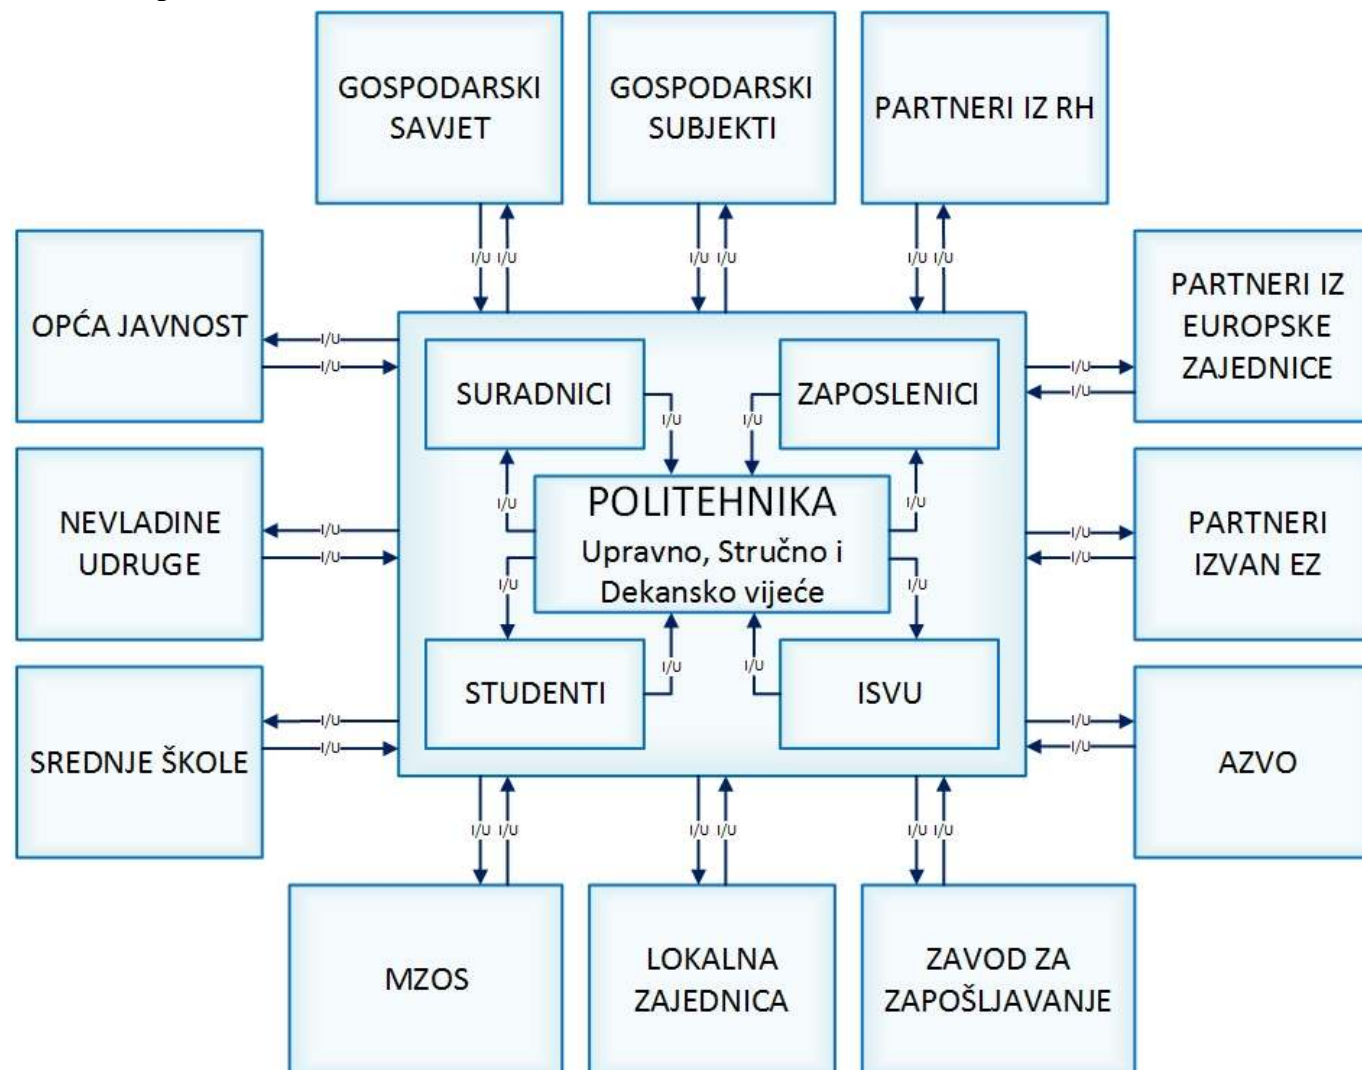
GOSPODARSKI SAVJET

GOSPODARSKI SUBJEKTI

PARTNERI IZ RH

I/U I/U

I/U I/U

I/U I/U

OPĆA JAVNOST

I/U
I/U

PARTNERI IZ EUROPSKE ZAJEDNICE

I/U
I/U

SURADNICI

I/U

I/U

ZAPOSLENICI

I/U

I/U

POLITEHNIKA
Upravno, Stručno i Dekansko vijeće

NEVLADINE UDRUGE

I/U
I/U

PARTNERI IZVAN EZ

I/U
I/U

I/U

I/U

STUDENTI

I/U

I/U

ISVU

SREDNJE ŠKOLE

I/U
I/U

AZVO

I/U
I/U

I/U I/U

I/U I/U

I/U I/U

MZOS

LOKALNA ZAJEDNICA

ZAVOD ZA ZAPOŠLJAVANJE